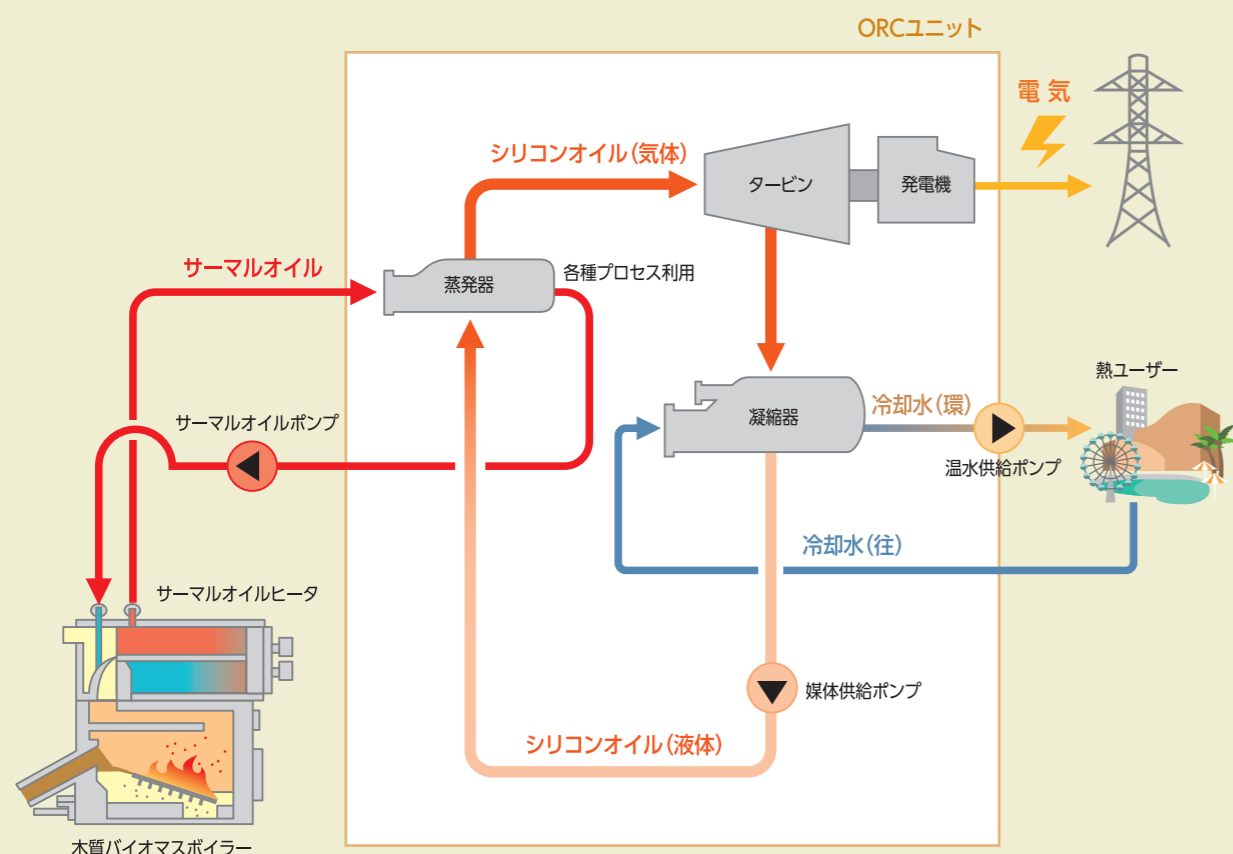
ORCユニット

電気

シリコンオイル(気体)

タービン

発電機

サーマルオイル

蒸発器

各種プロセス利用

熱ユーザー

凝縮器

冷却水(環)

サーマルオイルポンプ

温水供給ポンプ

冷却水(往)

サーマルオイルヒータ

媒体供給ポンプ

シリコンオイル(液体)

木質バイオマスボイラー